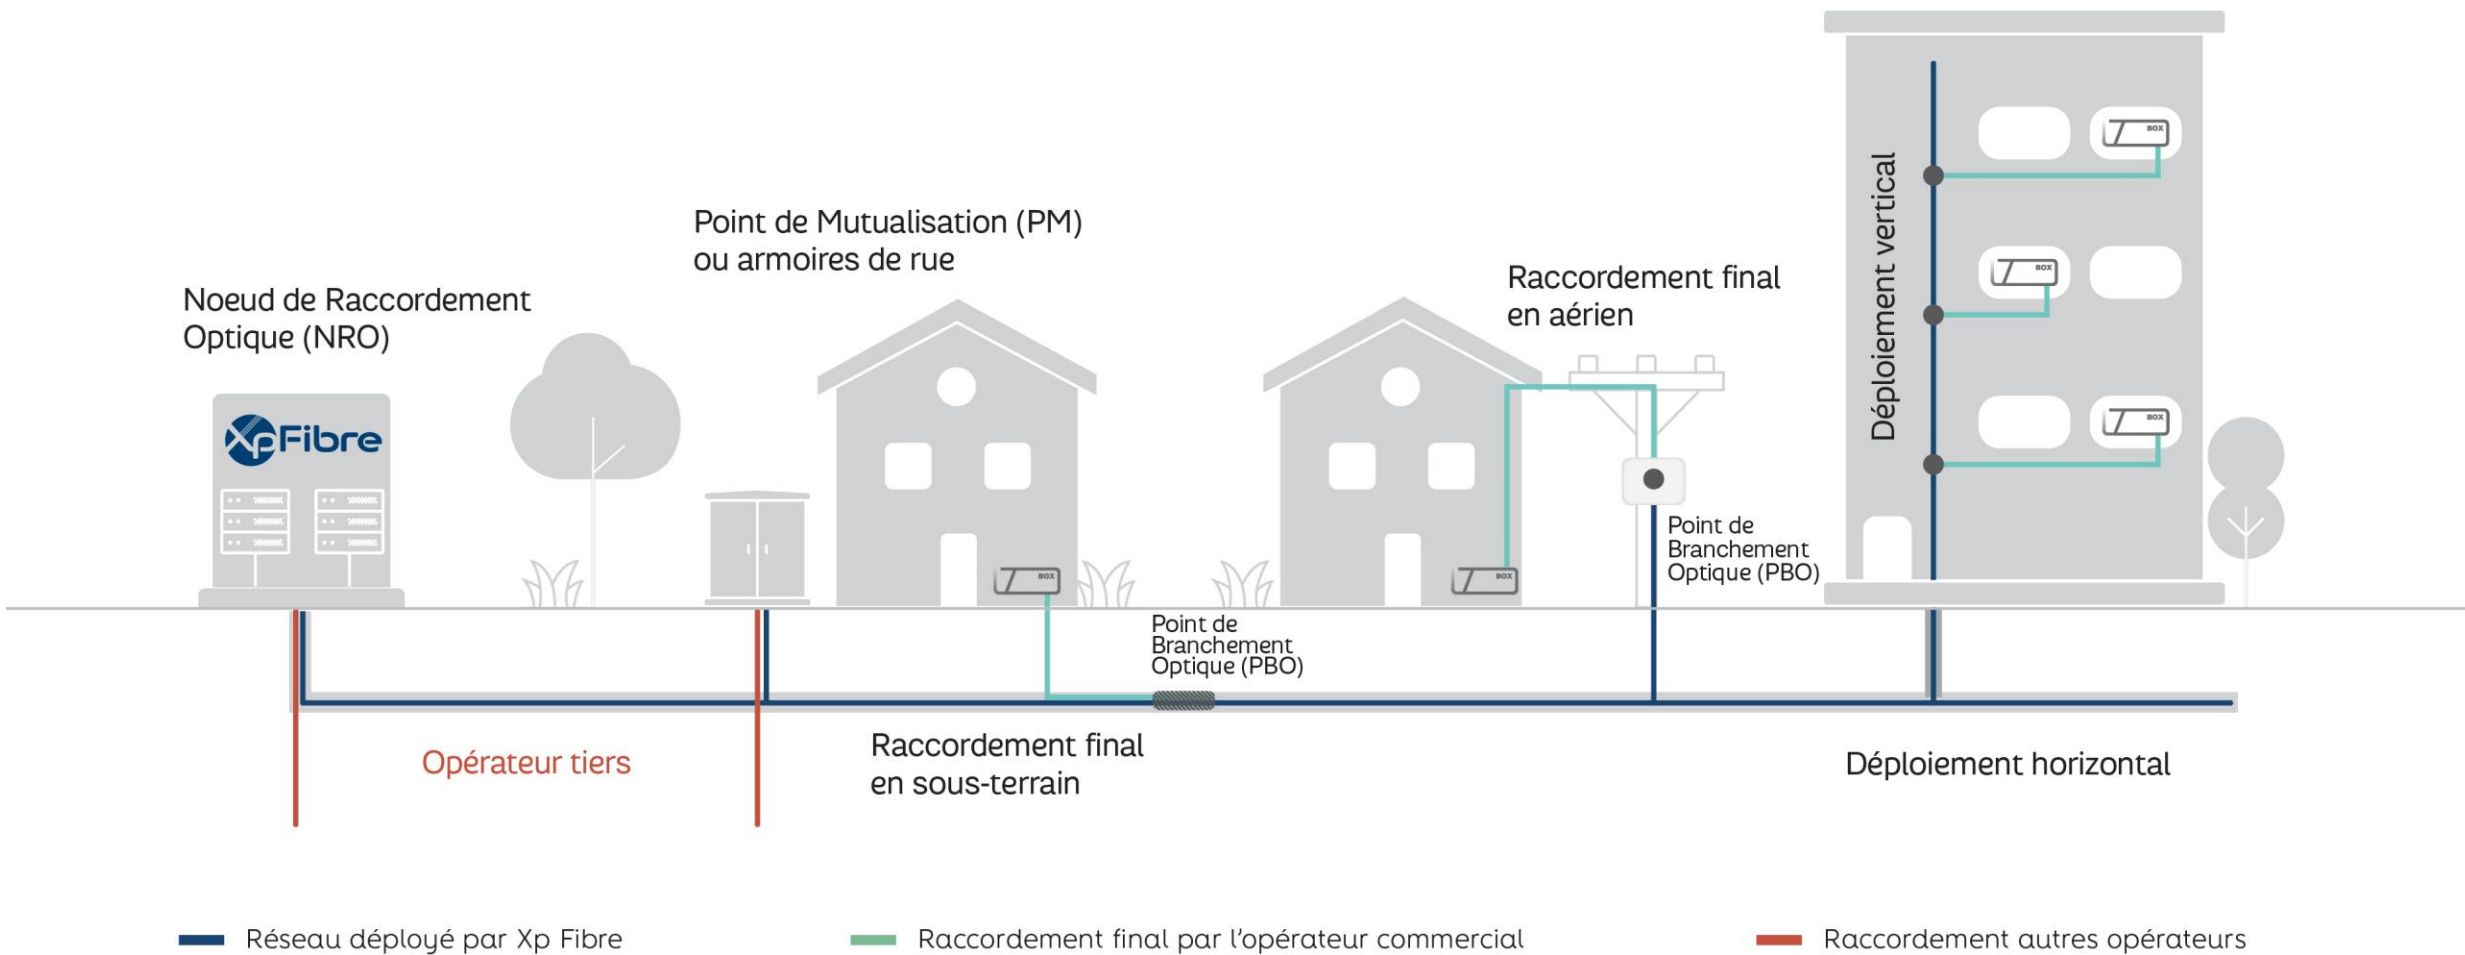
Point de Mutualisation (PM)
ou armoires de rue

Noeud de Raccordement
Optique (NRO)

XpFibre

Raccordement final
en aérien

Déploiement vertical

BOX

Point de
Branchement
Optique (PBO)

Point de
Branchement
Optique (PBO)

Opérateur tiers

Raccordement final
en sous-terrain

Déploiement horizontal

Réseau déployé par Xp Fibre

Raccordement final par l'opérateur commercial

Raccordement autres opérateurs